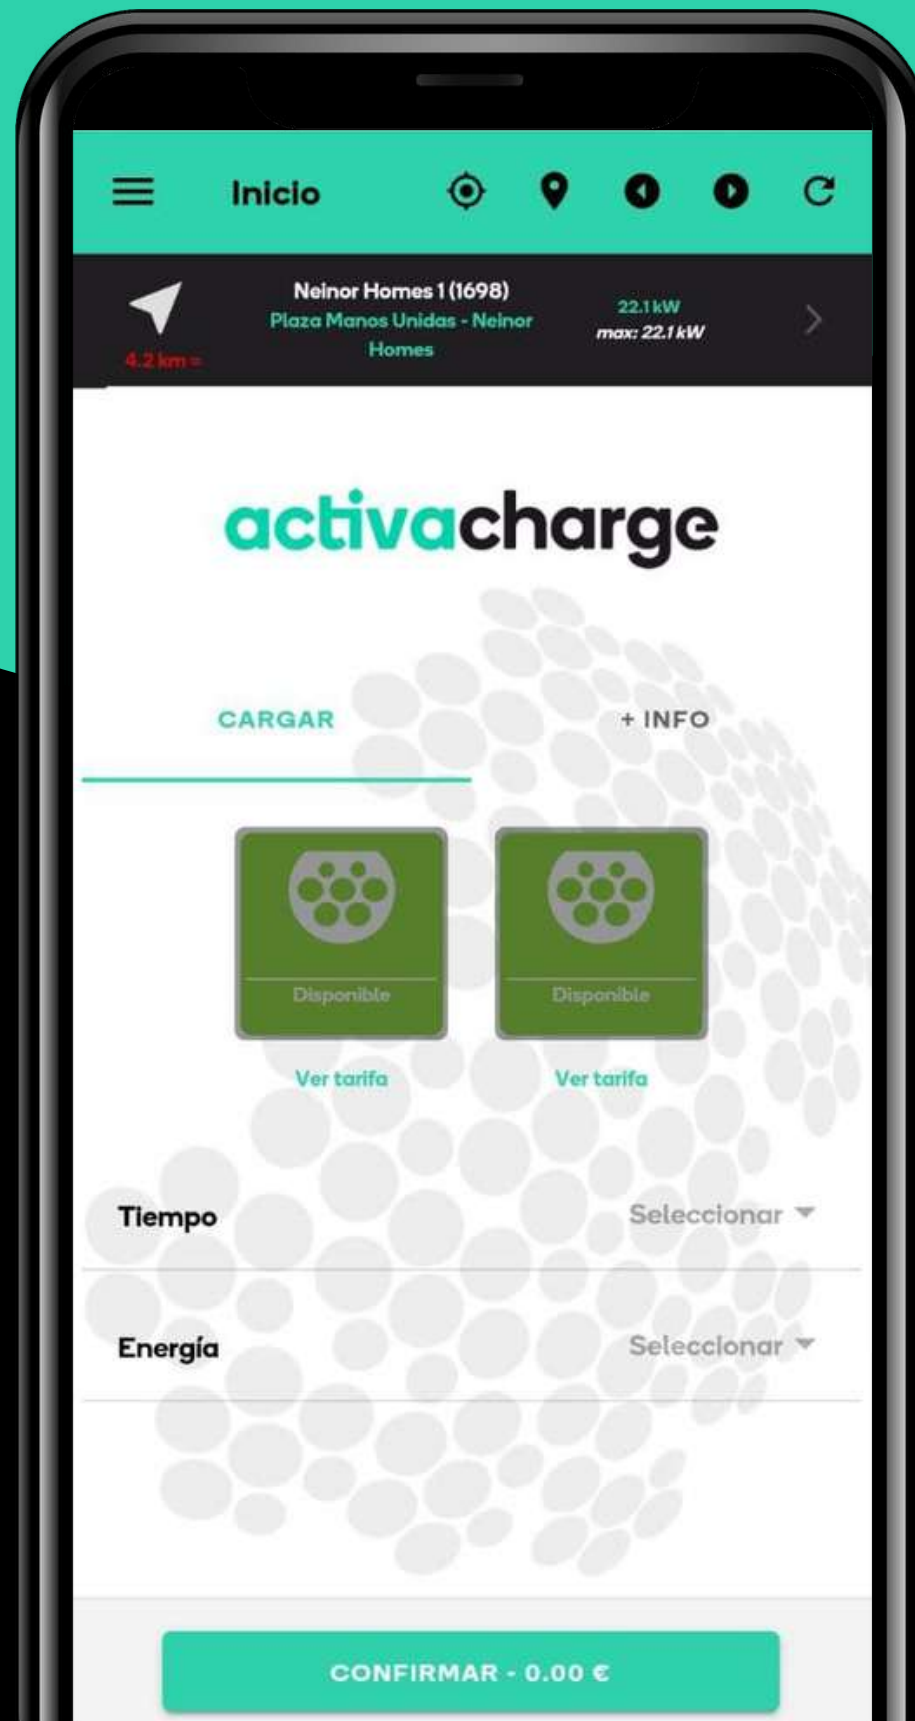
Inicio

4.2 km

Neinor Homes 1 (1698)
Plaza Manos Unidas - Neinor Homes

22.1 kW
max: 22.1 kW

activacharge

CARGAR

+ INFO

Disponible

Disponible

Ver tarifa

Ver tarifa

Tiempo

Seleccionar

Energía

Seleccionar

CONFIRMAR - 0.00 €